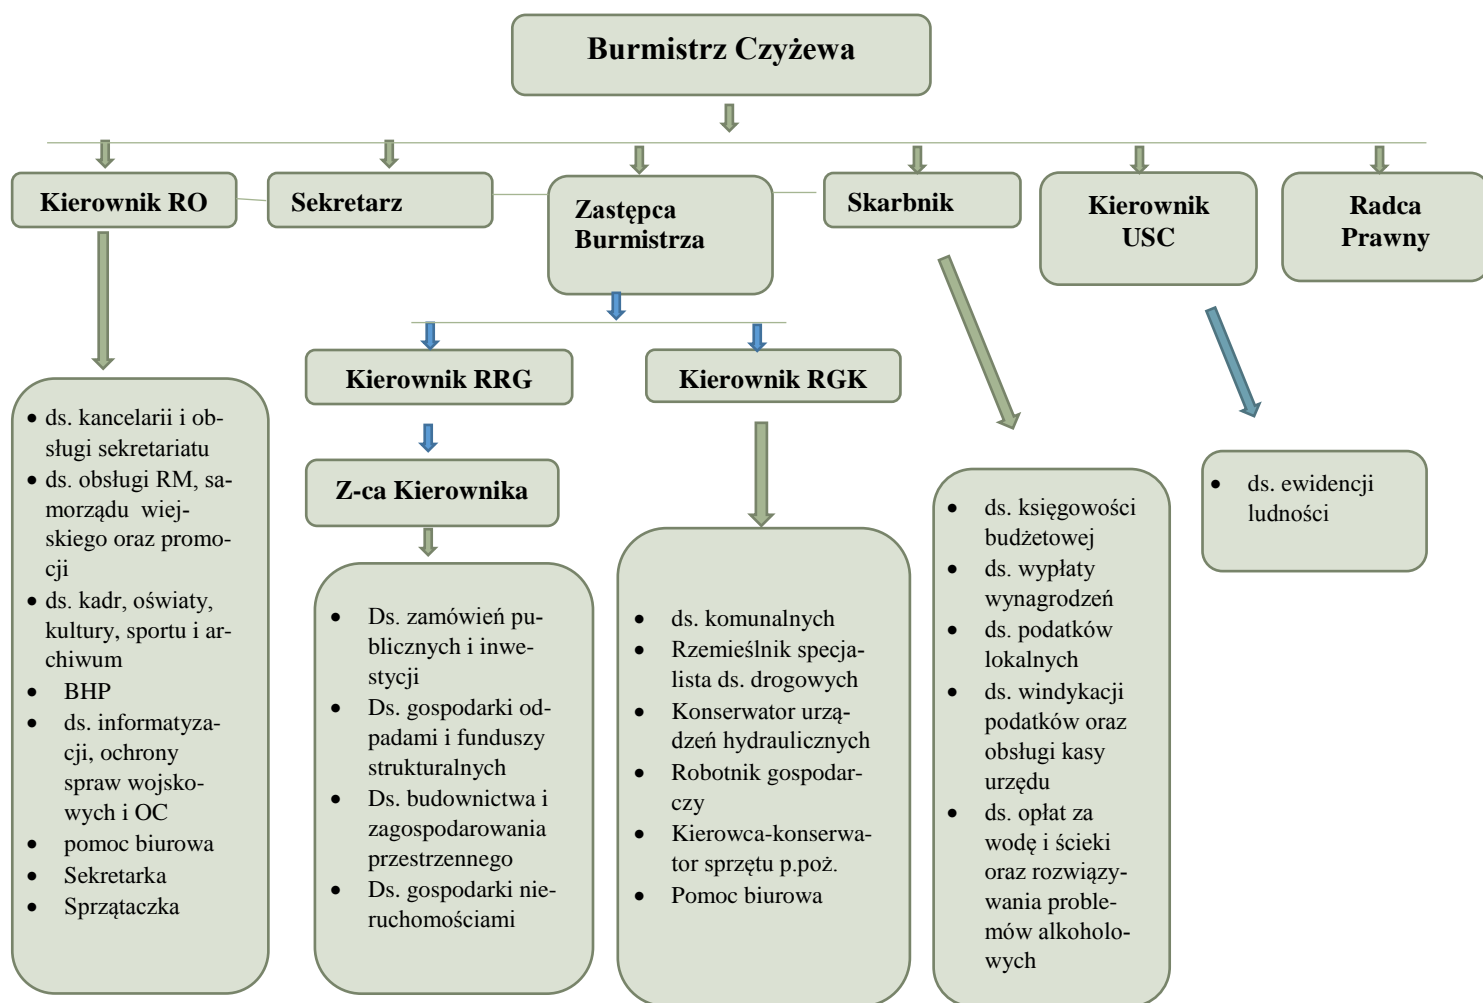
Burmistrz Czyżewa

Kierownik RO

Sekretarz

Zastępca Burmistrza

Skarbnik

Kierownik USC

Radca Prawny

- ds. kancelarii i obsługi sekretariatu
- ds. obsługi RM, samorządu wiejskiego oraz promocji
- ds. kadr, oświaty, kultury, sportu i archiwum
- BHP
- ds. informatyzacji, ochrony spraw wojskowych i OC
- pomoc biurowa
- Sekretarka
- Sprzątaczka

Kierownik RRG

Z-ca Kierownika

- Ds. zamówień publicznych i inwestycji
- Ds. gospodarki odpadami i funduszy strukturalnych
- Ds. budownictwa i zagospodarowania przestrzennego
- Ds. gospodarki nieruchomościami

Kierownik RGK

- ds. komunalnych
- Rzemieślnik specjalista ds. drogowych
- Konserwator urządzeń hydraulicznych
- Robotnik gospodarczy
- Kierowca-konserwator sprzętu p.poż.
- Pomoc biurowa

- ds. księgowości budżetowej
- ds. wypłaty wynagrodzeń
- ds. podatków lokalnych
- ds. windykacji podatków oraz obsługi kasy urzędu
- ds. opłat za wodę i ścieki oraz rozwiązywania problemów alkoholowych

- ds. ewidencji ludności